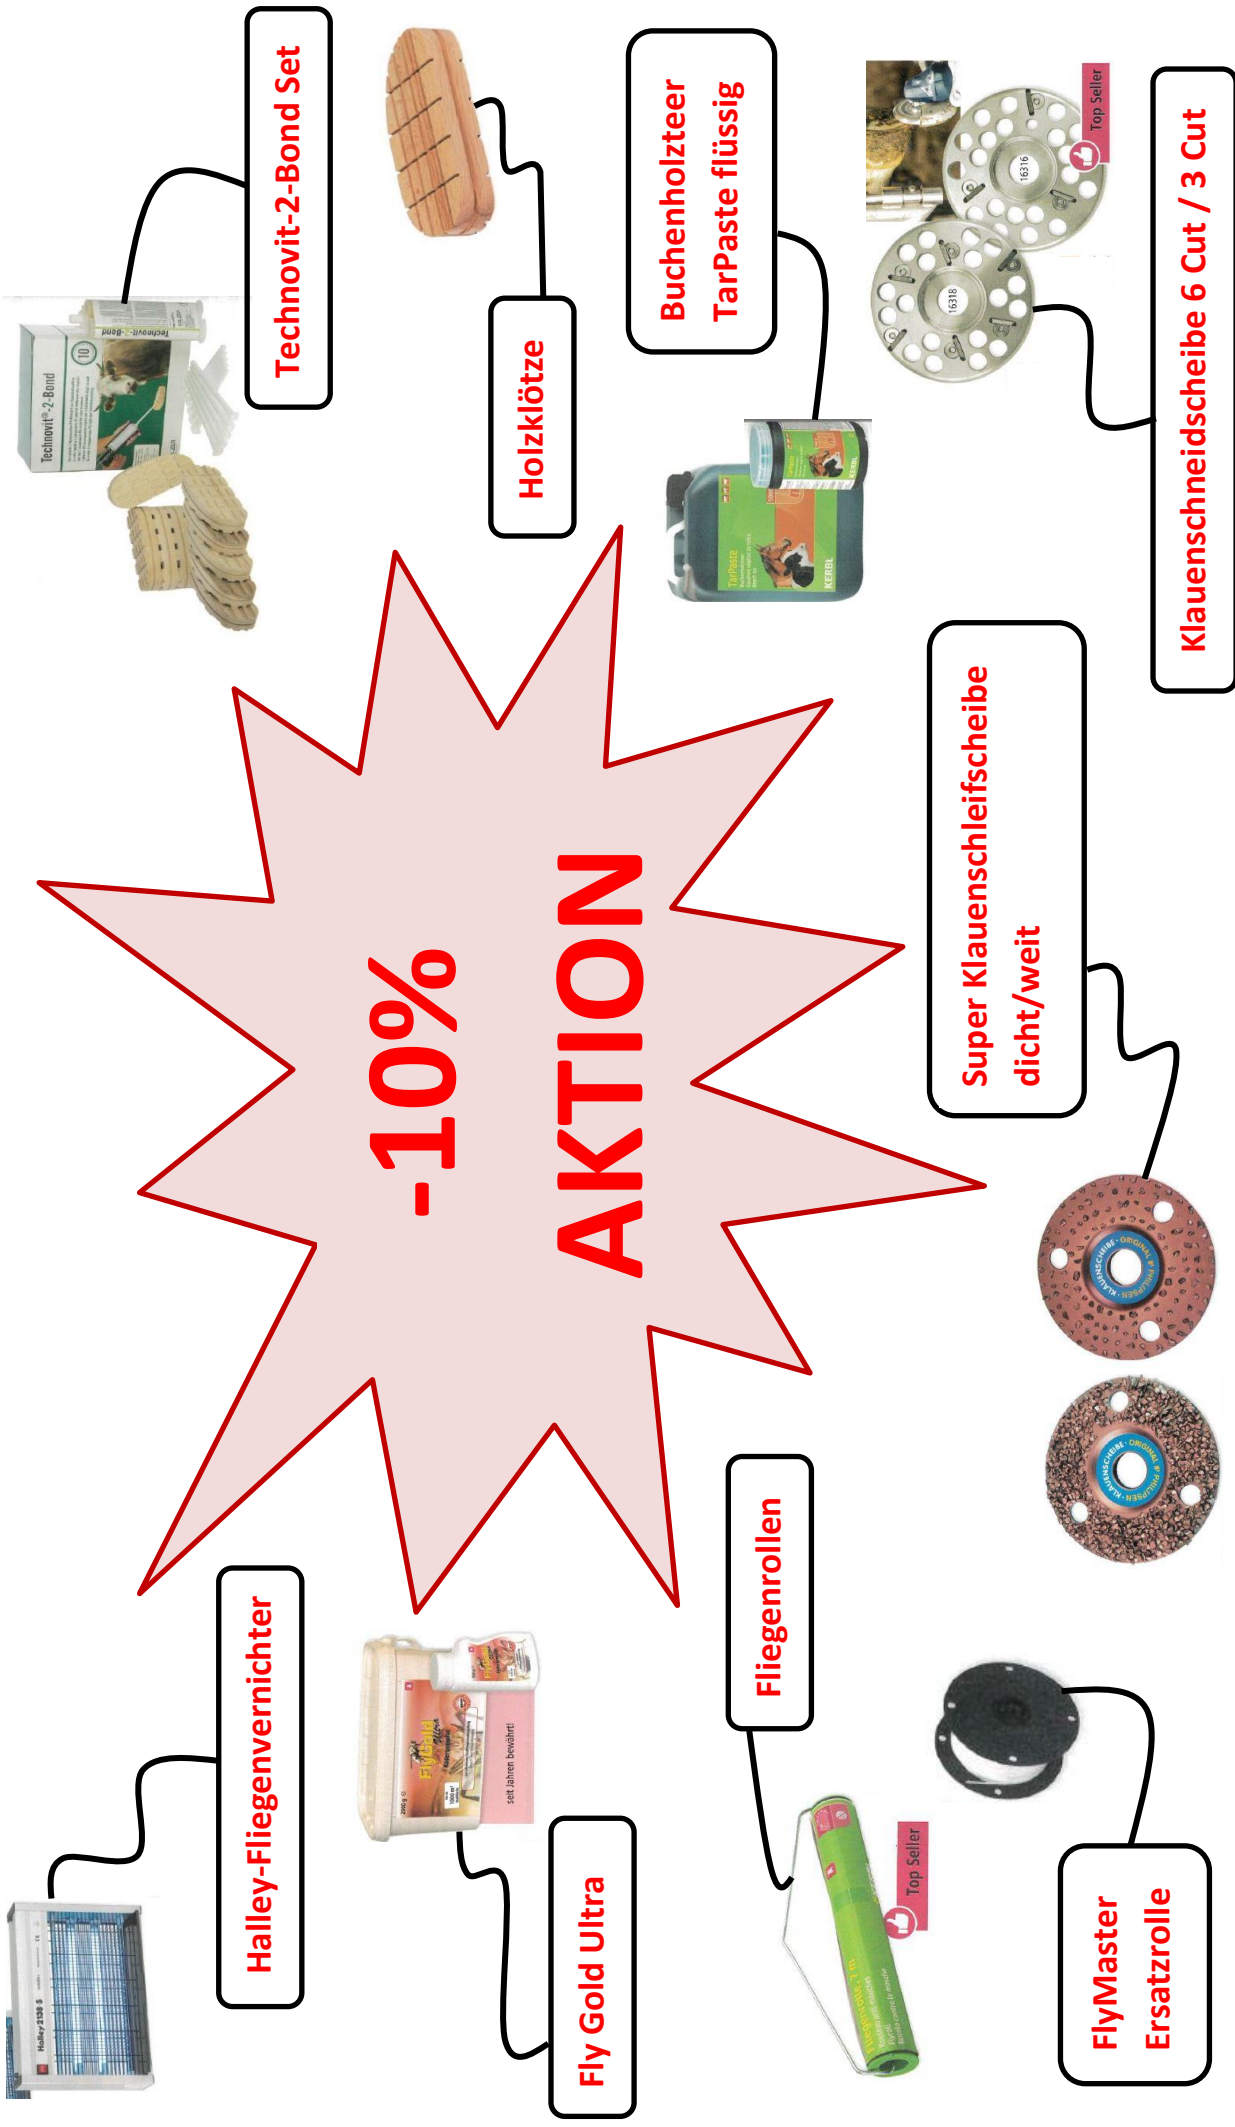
Technovit-2-Bond Set

Holzklötze

Buchenholzteer TarPaste flüssig

Klauenschneidscheibe 6 Cut / 3 Cut

Top Seller

16316

16318

-10% AKTION

Super Klauenschleifscheibe dicht/weit

Halley-Fliegenvernichter

Fly Gold Ultra

Fliegenrollen

Top Seller

FlyMaster Ersatzrolle

Technovit-2-Bond

TarPaste

KERBL

seit Jahren bewährt!

Halley 2130 S